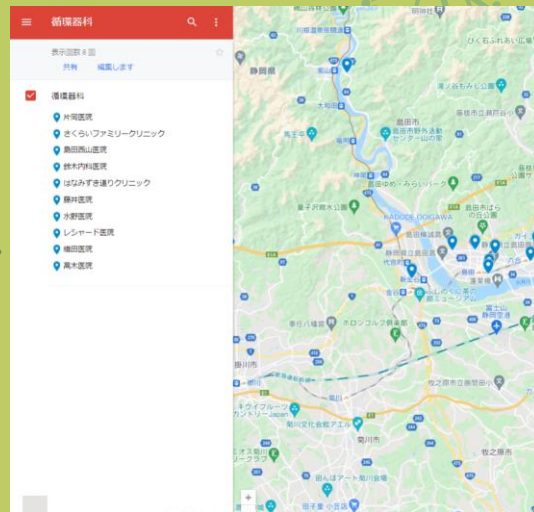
循環器科

表示回数 8 回

共有　編集します

循環器科

片岡医院

さくらいファミリークリニック

島田西山医院

鈴木内科医院

はなみずき通りクリニック

藤井医院

水野医院

レシャード医院

織田医院

高木医院

静岡県

ひくまふれあい広場

滝ノ谷もみじ公園

島田市野外活動センター山の家

島田市ばら の丘公園

KADODE OOIGAWA

島田市

静岡空港

掛川市

牧之原市

菊川市

+